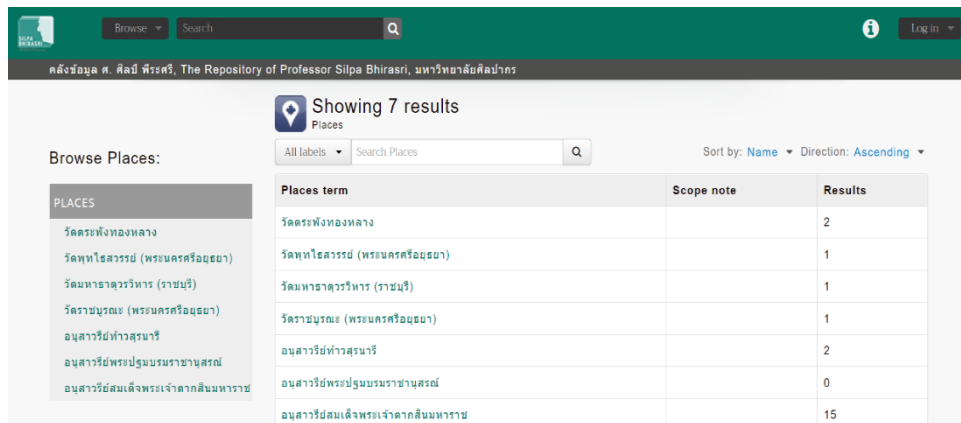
SILPA BHIRASRI

Browse ▾ Search

Log in ▾

คลังข้อมูล ศ. ศิลป์ พีระศรี, The Repository of Professor Silpa Bhirasri, มหาวิทยาลัยศิลปากร

Showing 7 results
Places

Browse Places:

PLACES

วัดตระพังทองหลาง
วัดพุทไธสวรรย์ (พระนครศรีอยุธยา)
วัดมหาธาตุวรวิหาร (ราชบุรี)
วัดราชบูรณะ (พระนครศรีอยุธยา)
อนุสาวรีย์ท้าวสุรนารี
อนุสาวรีย์พระปฐมบรมราชานุสรณ์
อนุสาวรีย์สมเด็จพระเจ้าตากสินมหาราช

All labels ▾ Search Places

Sort by: Name ▾ Direction: Ascending ▾

| Places term | Scope note | Results |
|---|---|---|
| วัดตระพังทองหลาง | | 2 |
| วัดพุทไธสวรรย์ (พระนครศรีอยุธยา) | | 1 |
| วัดมหาธาตุวรวิหาร (ราชบุรี) | | 1 |
| วัดราชบูรณะ (พระนครศรีอยุธยา) | | 1 |
| อนุสาวรีย์ท้าวสุรนารี | | 2 |
| อนุสาวรีย์พระปฐมบรมราชานุสรณ์ | | 0 |
| อนุสาวรีย์สมเด็จพระเจ้าตากสินมหาราช | | 15 |